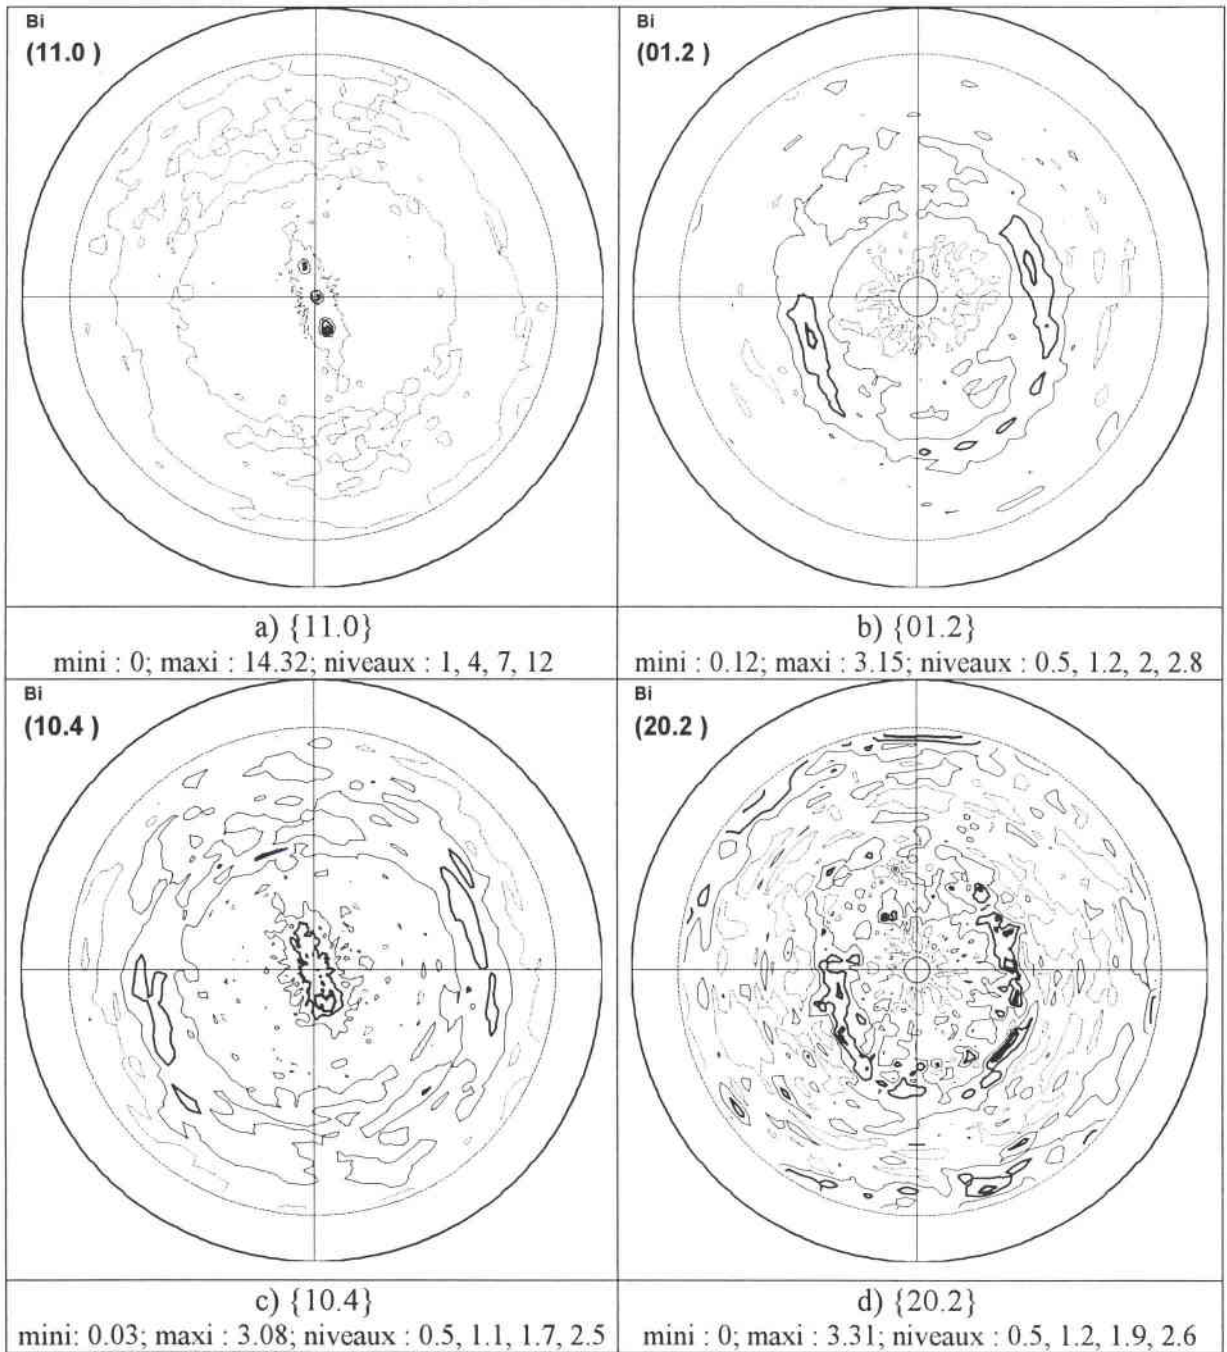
| Bi (11.0 ) | Bi (01.2 ) |
|---|---|
| a) {11.0} mini : 0; maxi : 14.32; niveaux : 1, 4, 7, 12 | b) {01.2} mini : 0.12; maxi : 3.15; niveaux : 0.5, 1.2, 2, 2.8 |
| Bi (10.4 ) | Bi (20.2 ) |
| c) {10.4} mini: 0.03; maxi : 3.08; niveaux : 0.5, 1.1, 1.7, 2.5 | d) {20.2} mini : 0; maxi : 3.31; niveaux : 0.5, 1.2, 1.9, 2.6 |